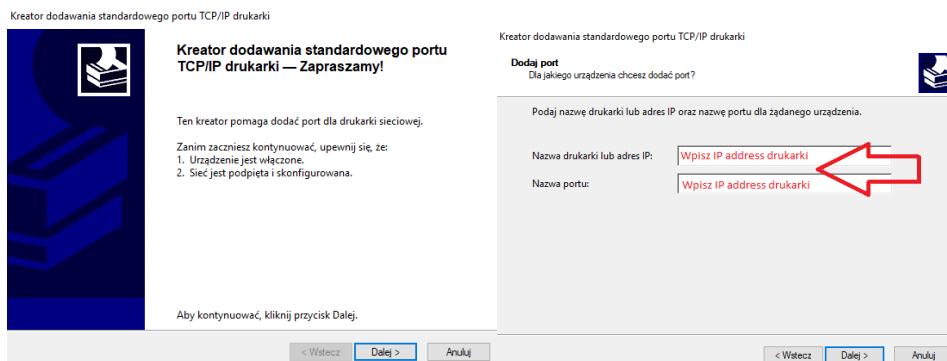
Kreator dodawania standardowego portu TCP/IP drukarki

Kreator dodawania standardowego portu TCP/IP drukarki — Zapraszamy!

Ten kreator pomaga dodać port dla drukarki sieciowej.

Zanim zaczniesz kontynuować, upewnij się, że:
1. Urządzenie jest włączone.
2. Sieć jest podpięta i skonfigurowana.

Aby kontynuować, kliknij przycisk Dalej.

< Wstecz Dalej > Anuluj

Kreator dodawania standardowego portu TCP/IP drukarki

Dodaj port
Dla jakiego urządzenia chcesz dodać port?

Podaj nazwę drukarki lub adres IP oraz nazwę portu dla żądanego urządzenia.

Nazwa drukarki lub adres IP: Wpisz IP address drukarki

Nazwa portu: Wpisz IP address drukarki

< Wstecz Dalej > Anuluj